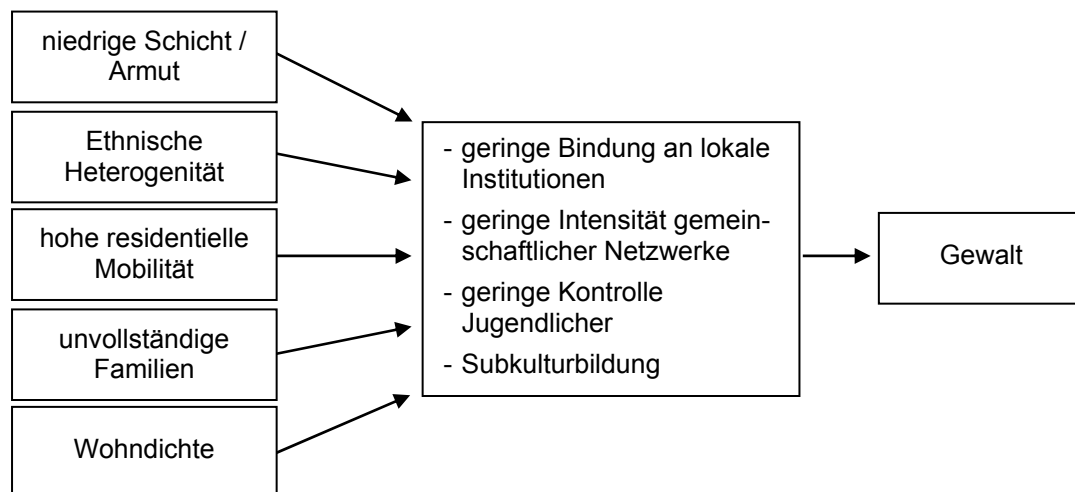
niedrige Schicht / Armut

Ethnische Heterogenität

hohe residentielle Mobilität

unvollständige Familien

Wohndichte

- geringe Bindung an lokale Institutionen
- geringe Intensität gemeinschaftlicher Netzwerke
- geringe Kontrolle Jugendlicher
- Subkulturbildung

Gewalt